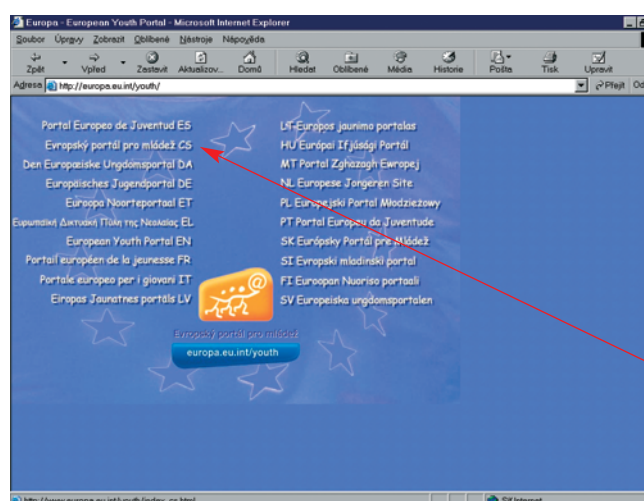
Europa - European Youth Portal - Microsoft Internet Explorer

Soubor Úpravy Zobrazit Oblíbené Nástroje Nápověda

Zpět Vpřed Zastavit Aktualizov... Domů Hledat Oblíbené Média Historie Pošta Tisk Upravit

Adresa http://europa.eu.int/youth/ Přejít Od

Portal Europeo de Juventud ES
Evropský portál pro mládež CS
Den Europæiske Ungdomsportal DA
Europäisches Jugendportal DE
Euroopa Noorteportaal ET
Ευρωπαϊκή Δικτυακή Πύλη της Νεολαίας EL
European Youth Portal EN
Portail européen de la jeunesse FR
Portale europeo per i giovani IT
Eiropas Jaunatnes portāls LV

LT Europos jaunimo portalas
HU Európai Ifjúsági Portál
MT Portal Żgħażagħ Ewropej
NL Europese Jongeren Site
PL Europejski Portal Młodzieżowy
PT Portal Europeu da Juventude
SK Európsky Portál pre Mládež
SI Evropski mladinski portal
FI Euroopan Nuoriso portaali
SV Europeiska ungdomsportalen

Evropský portál pro mládež
europa.eu.int/youth

http://www.europa.eu.int/youth/index_cs.html
SK Internet